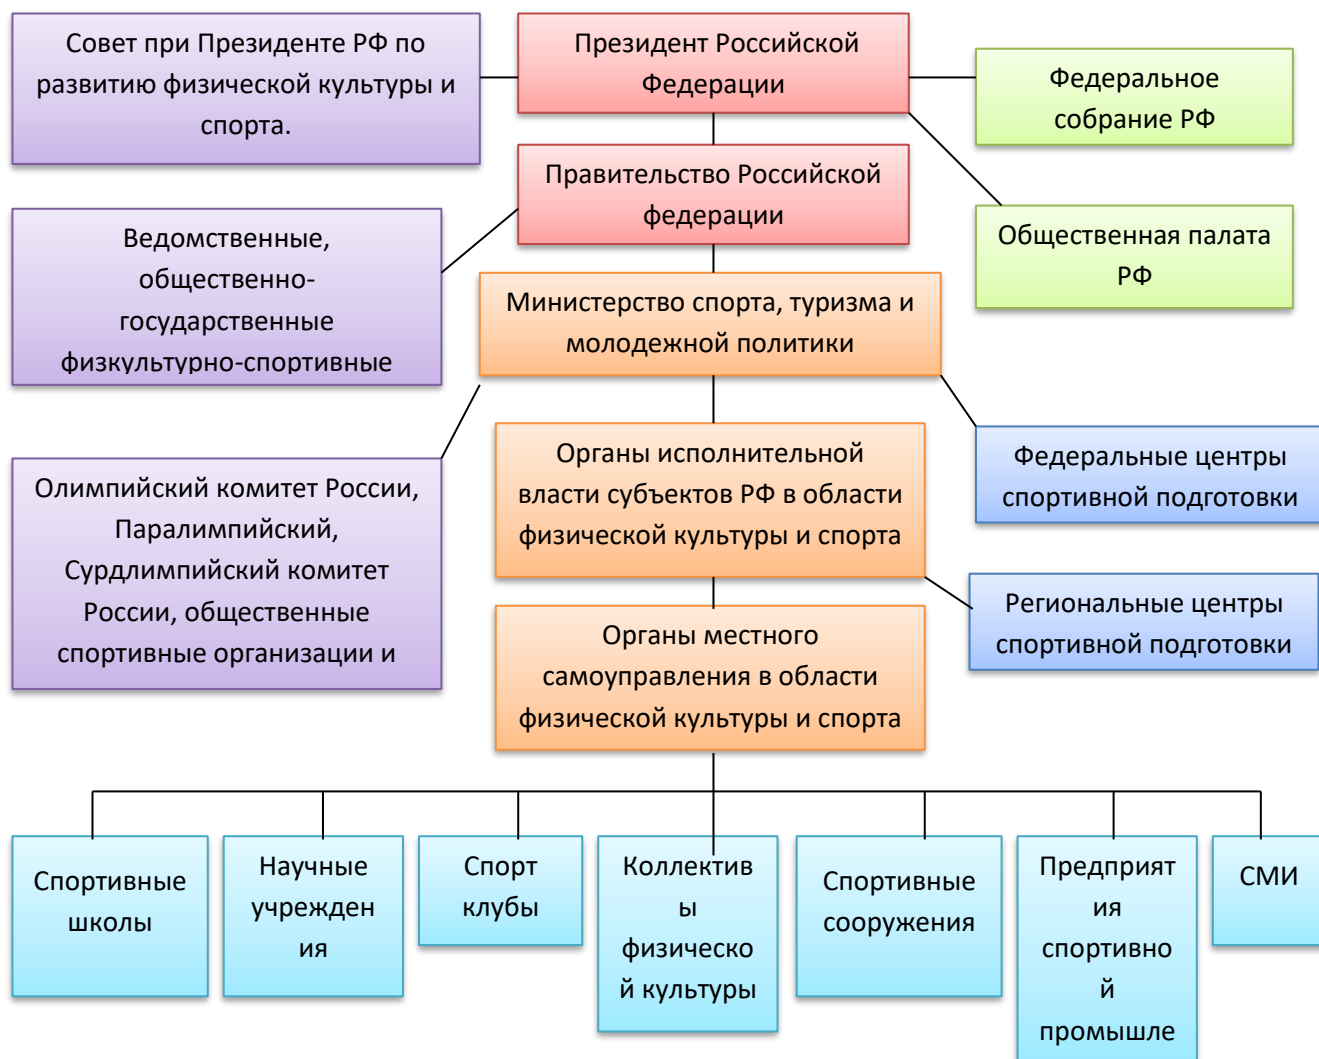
Совет при Президенте РФ по развитию физической культуры и спорта.

Президент Российской Федерации

Федеральное собрание РФ

Правительство Российской федерации

Общественная палата РФ

Ведомственные, общественно-государственные физкультурно-спортивные

Министерство спорта, туризма и молодежной политики

Олимпийский комитет России, Паралимпийский, Сурдлимпийский комитет России, общественные спортивные организации и

Органы исполнительной власти субъектов РФ в области физической культуры и спорта

Федеральные центры спортивной подготовки

Региональные центры спортивной подготовки

Органы местного самоуправления в области физической культуры и спорта

Спортивные школы

Научные учрежден ия

Спорт клубы

Коллектив ы физическо й культуры

Спортивные сооружения

Предприят ия спортивно й промышле

СМИ